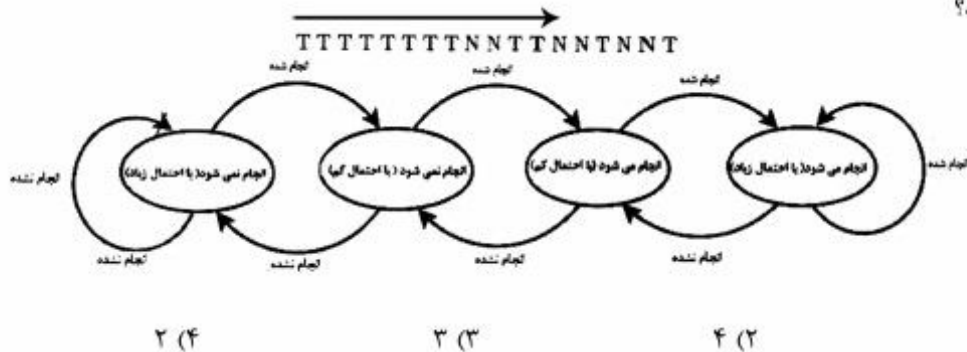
T T T T T T T T N N T T N N T N N T

انجام شده
انجام شده
انجام شده
انجام نشده
انجام نمی شود( با احتمال زیاد)
انجام نمی شود ( با احتمال کم)
انجام می شود (با احتمال کم)
انجام می شود( با احتمال زیاد)
انجام شده
انجام نشده
انجام نشده
انجام نشده
انجام نشده

۲ (۴
۳ (۳
۴ (۲